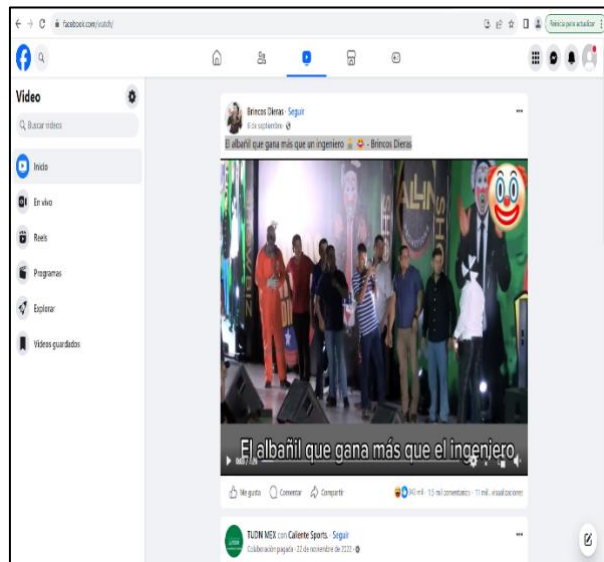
facebook.com/watch/

Reinicia para actualizar

Video

Buscar videos

Inicio

En vivo

Reels

Programas

Explorar

Videos guardados

Brincos Dieras · Seguir
8 de septiembre ·

El albañil que gana más que un ingeniero - Brincos Dieras

El albañil que gana más que el ingeniero

Me gusta
Comentar
Compartir

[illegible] mil · 15 mil comentarios · 11 mil visualizaciones

TUDN MEX con Caliente Sports · Seguir
Colaboración pagada · 22 de noviembre de 2022 ·